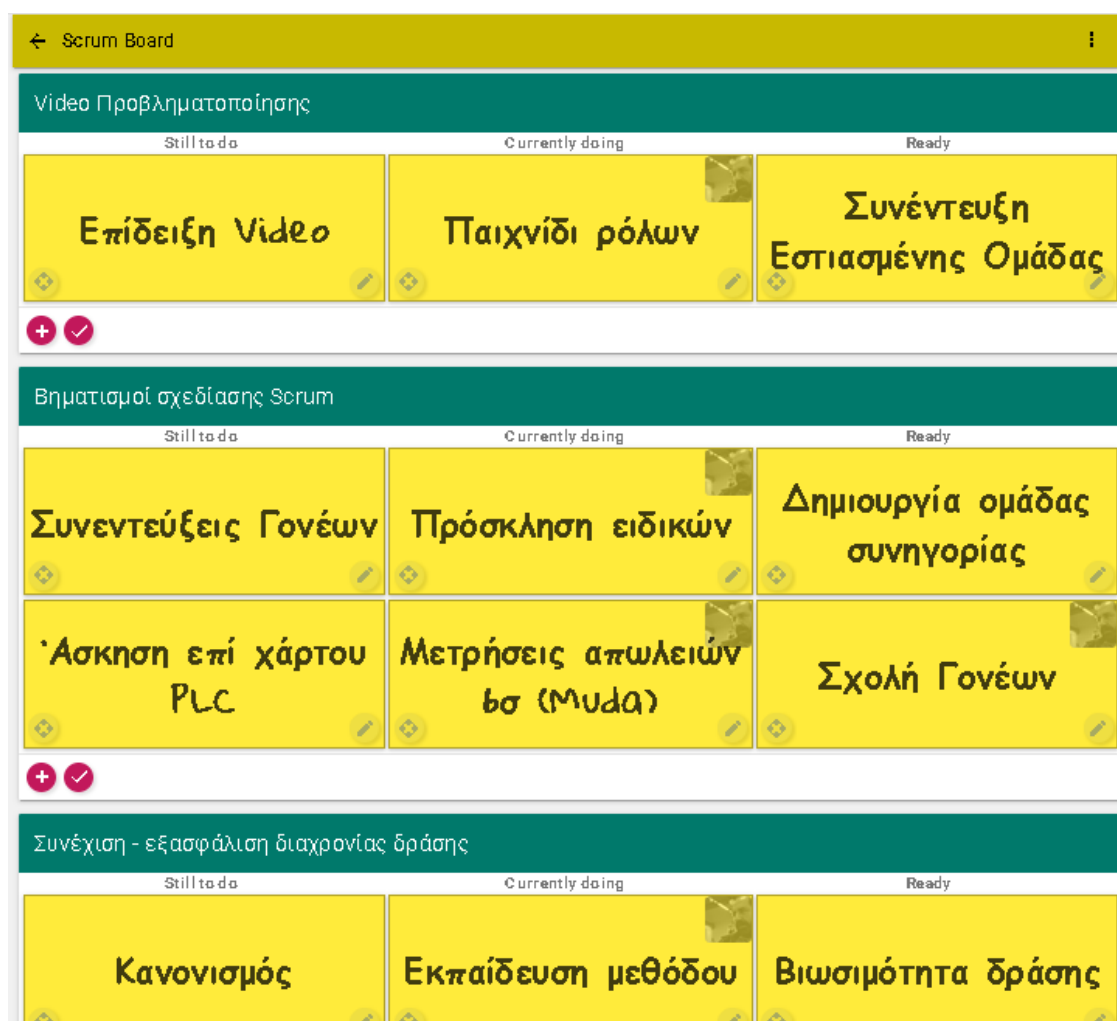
Scrum Board

Video Προβληματοποίησης

| Still to do | Currently doing | Ready |
|---|---|---|
| Επίδειξη Video | Παιχνίδι ρόλων | Συνέντευξη Εστιασμένης Ομάδας |

Βηματισμοί σχεδίασης Scrum

| Still to do | Currently doing | Ready |
|---|---|---|
| Συνεντεύξεις Γονέων | Πρόσκληση ειδικών | Δημιουργία ομάδας συνηγορίας |
| Άσκηση επί χάρτου PLC | Μετρήσεις απωλειών 6σ (Muda) | Σχολή Γονέων |

Συνέχιση - εξασφάλιση διαχρονίας δράσης

| Still to do | Currently doing | Ready |
|---|---|---|
| Κανονισμός | Εκπαίδευση μεθόδου | Βιωσιμότητα δράσης |